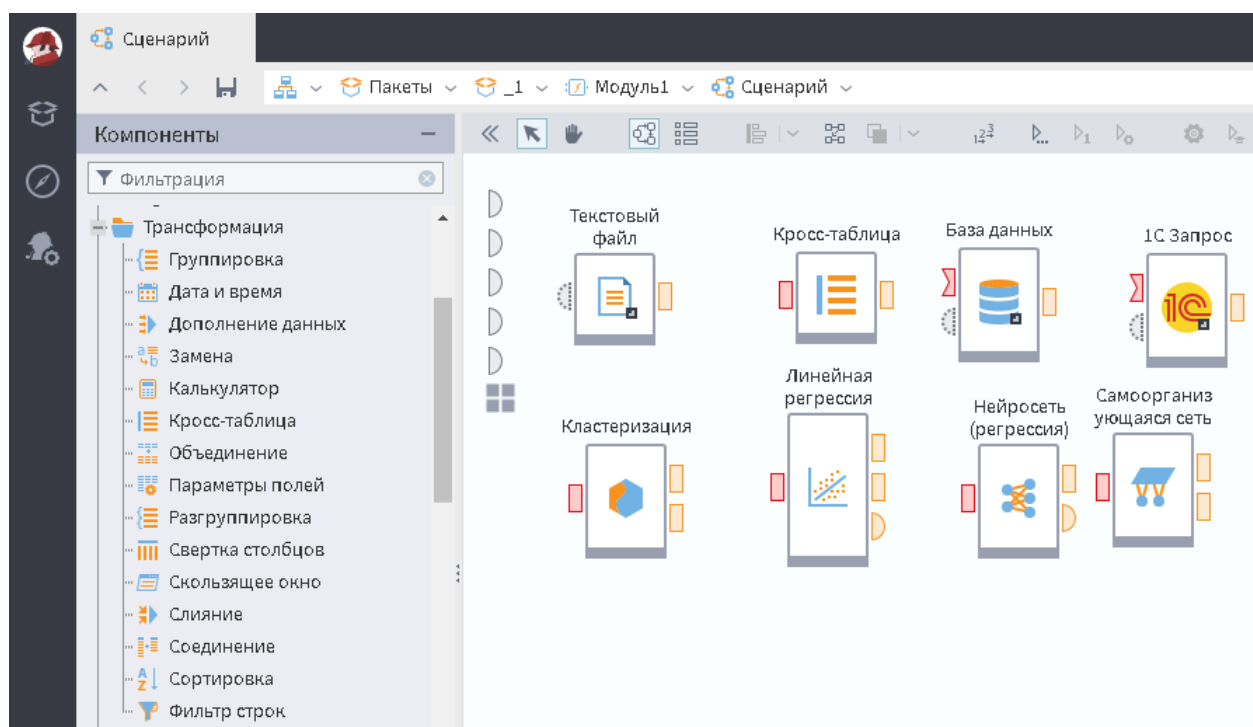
Сценарий

Пакеты _1 Модуль1 Сценарий

Компоненты

Фильтрация

Трансформация
Группировка
Дата и время
Дополнение данных
Замена
Калькулятор
Кросс-таблица
Объединение
Параметры полей
Разгруппировка
Свертка столбцов
Скользящее окно
Слияние
Соединение
Сортировка
Фильтр строк

Текстовый файл
Кросс-таблица
База данных
1С Запрос
Кластеризация
Линейная регрессия
Нейросеть (регрессия)
Самоорганиз ующаяся сеть